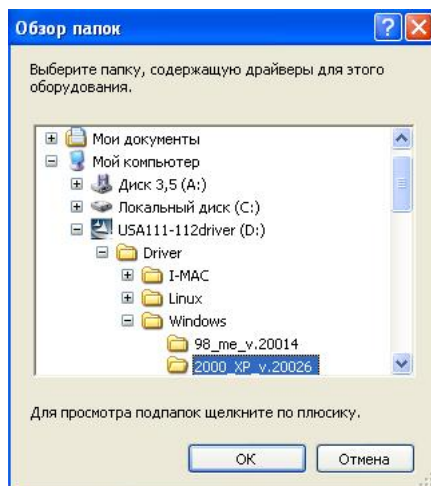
Обзор папок

Выберите папку, содержащую драйверы для этого оборудования.

Мои документы
Мой компьютер
Диск 3,5 (A:)
Локальный диск (C:)
USA111-112driver (D:)
Driver
I-MAC
Linux
Windows
98_me_v.20014
2000_XP_v.20026

Для просмотра подпапок щелкните по плюсику.

OK
Отмена